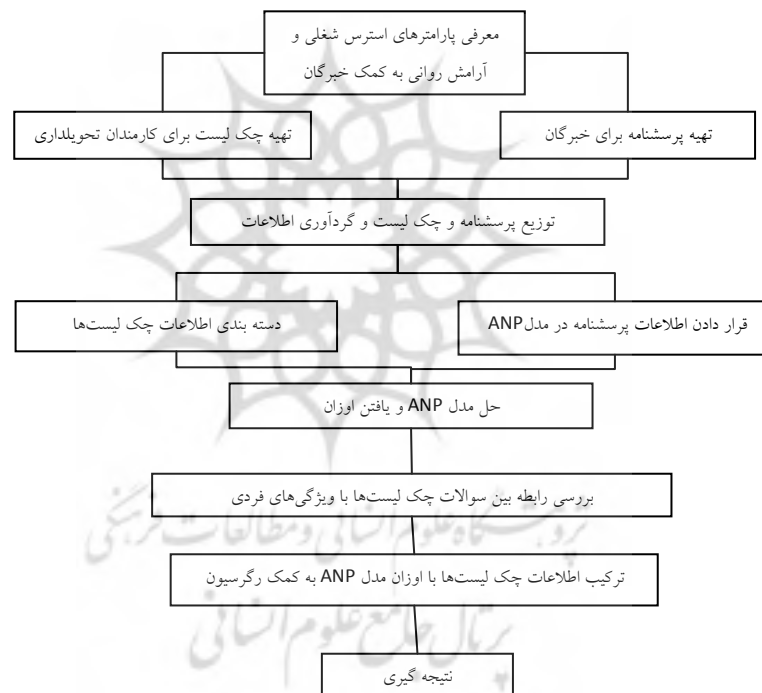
معرفی پارامترهای استرس شغلی و آرامش روانی به کمک خبرگان

تهیه پرسشنامه برای خبرگان

تهیه چک لیست برای کارمندان تحویلداری

توزیع پرسشنامه و چک لیست و گردآوری اطلاعات

قرار دادن اطلاعات پرسشنامه در مدلANP

دسته بندی اطلاعات چک لیست‌ها

حل مدل ANP و یافتن اوزان

بررسی رابطه بین سوالات چک لیست‌ها با ویژگی‌های فردی

ترکیب اطلاعات چک لیست‌ها با اوزان مدل ANP به کمک رگرسیون

نتیجه گیری

پژوهشگاه علوم انسانی و مطالعات فرهنگی
پرتال جامع علوم انسانی